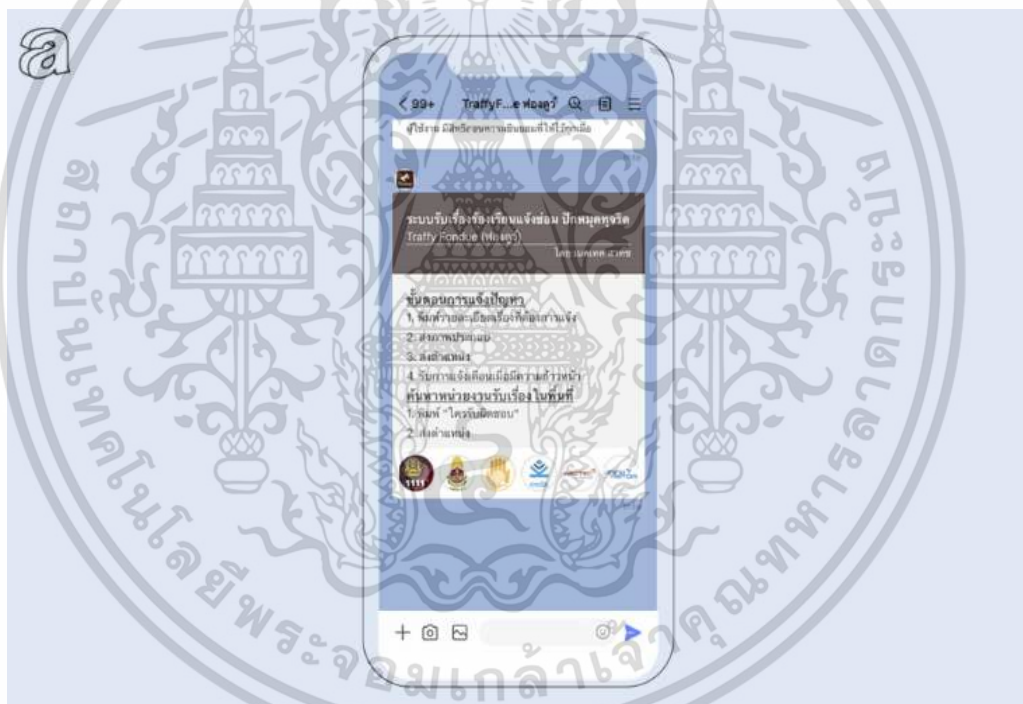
a

< 99+ TraffyF...e ห้องครู) 

ผู้ใช้งาน มีสิทธิ์ขอความยินยอมที่ให้ไว้ทุกเมื่อ

ระบบรับเรื่องร้องเรียนแจ้งซ่อม ปีกหมุดทุจริต
Traffy Fondue (ห้องครู)
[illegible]

ขั้นตอนการแจ้งปัญหา
1. พิมพ์รายละเอียดเรื่องที่ต้องการแจ้ง
2. ส่งภาพประกอบ
3. ส่งตำแหน่ง
4. รับการแจ้งเตือนเมื่อมีความคืบหน้า
ค้นหาหน่วยงานรับเรื่องในพื้นที่
1. พิมพ์ "ใครรับผิดชอบ"
2. ส่งตำแหน่ง

1111

มหาวิทยาลัยเทคโนโลยีพระจอมเกล้าเจ้าคุณทหารลาดกระบัง